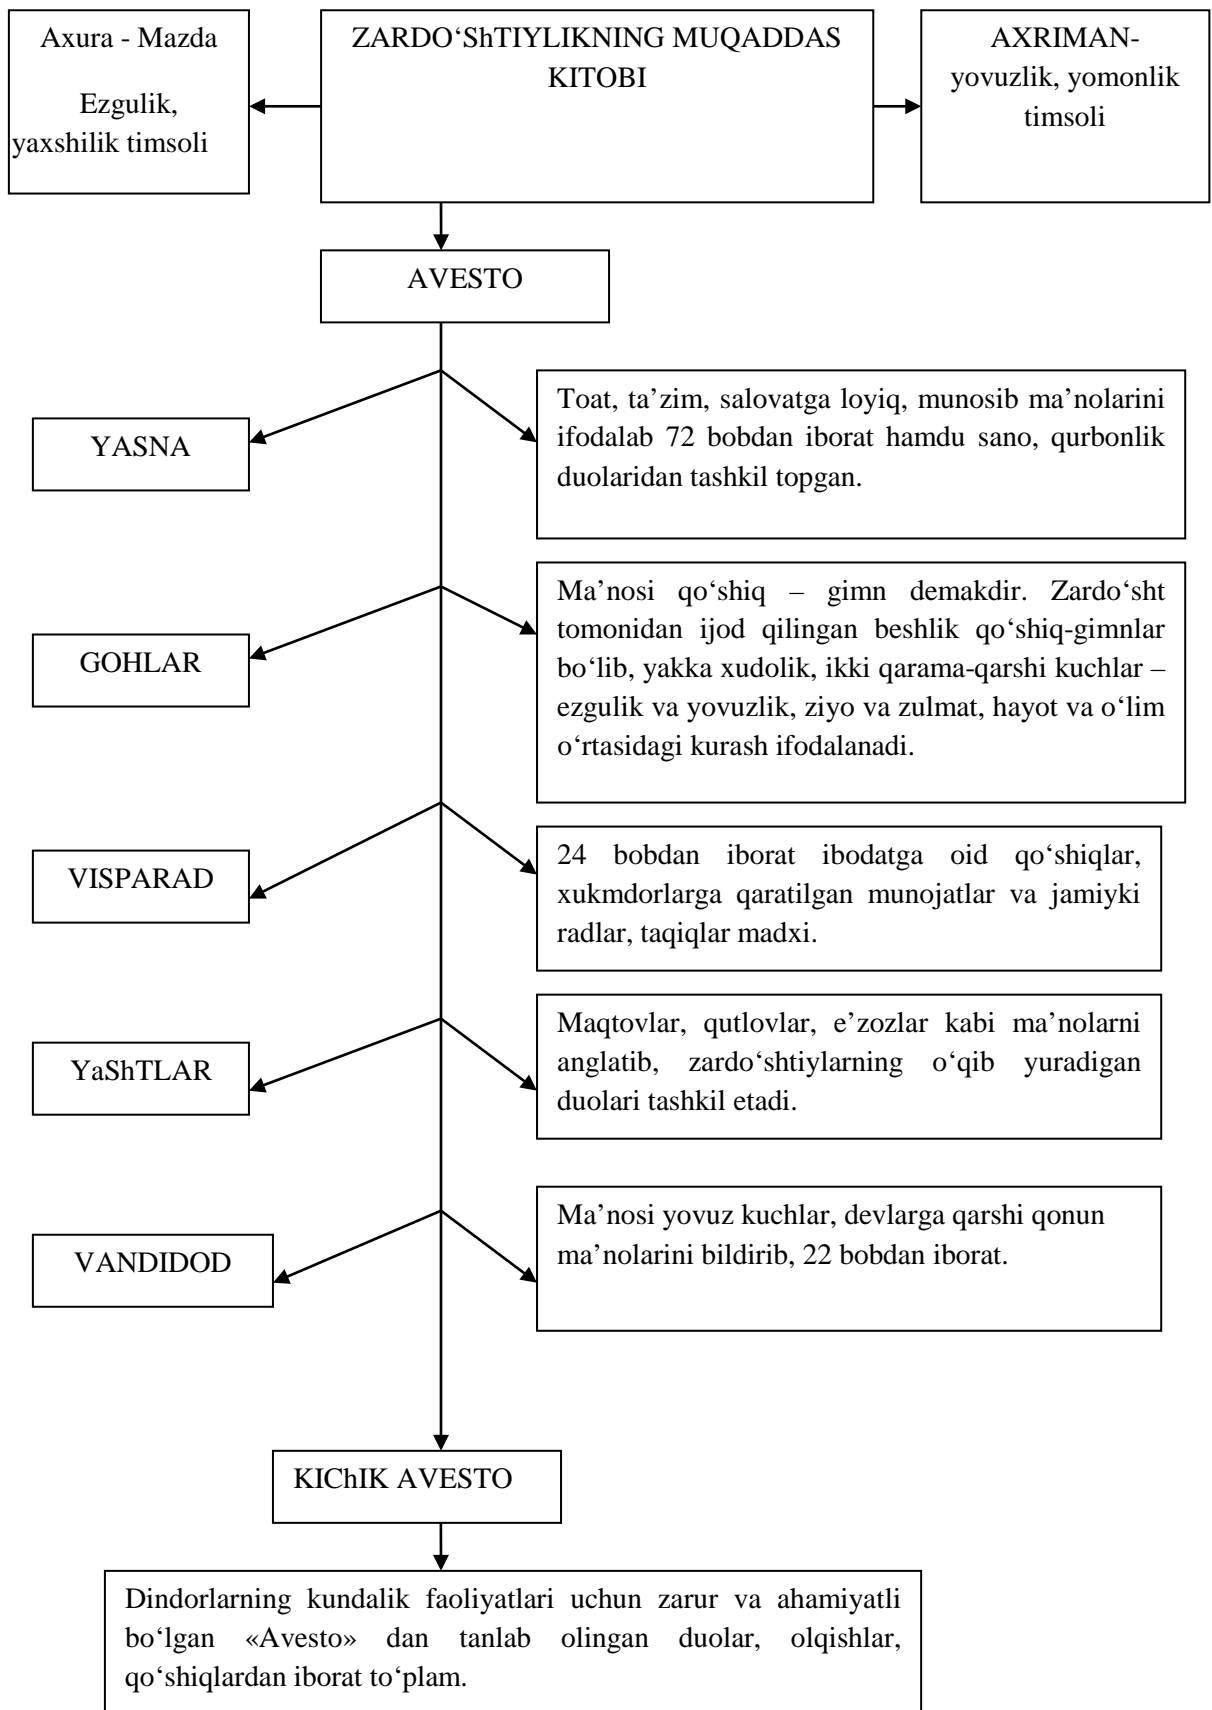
Axura - Mazda

Ezgulik, yaxshilik timsoli

ZARDO‘ShTIYLIKNING MUQADDAS KITOBI

AXRIMAN- yovuzlik, yomonlik timsoli

AVESTO

YASNA

Toat, ta’zim, salovatga loyiq, munosib ma’nolarini ifodalab 72 bobdan iborat hamdu sano, qurbonlik duolaridan tashkil topgan.

GOHLAR

Ma’nosi qo‘shiq – gimn demakdir. Zardo‘sht tomonidan ijod qilingan beshlik qo‘shiq-gimnlar bo‘lib, yakka xudolik, ikki qarama-qarshi kuchlar – ezgulik va yovuzlik, ziyo va zulmat, hayot va o‘lim o‘rtasidagi kurash ifodalanadi.

VISPARAD

24 bobdan iborat ibodatga oid qo‘shiqlar, xukmdorlarga qaratilgan munojatlar va jamiyki radlar, taqiqlar madxi.

YaShTLAR

Maqtovlar, qutlovlar, e’zozlar kabi ma’nolarni anglatib, zardo‘shtiylarning o‘qib yuradigan duolari tashkil etadi.

VANDIDOD

Ma’nosi yovuz kuchlar, devlarga qarshi qonun ma’nolarini bildirib, 22 bobdan iborat.

KIChIK AVESTO

Dindorlarning kundalik faoliyatlari uchun zarur va ahamiyatli bo‘lgan «Avesto» dan tanlab olingan duolar, olqishlar, qo‘shiqlardan iborat to‘plam.